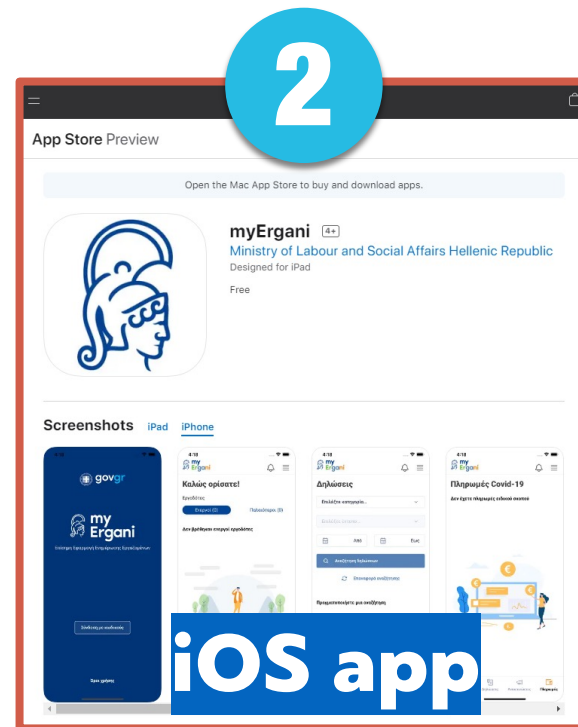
2

App Store Preview

Open the Mac App Store to buy and download apps.

myErgani 4+
Ministry of Labour and Social Affairs Hellenic Republic
Designed for iPad

Free

Screenshots iPad iPhone

gov.gr
my Ergani
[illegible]
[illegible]

4:18
my Ergani
Καλώς ορίσατε!
Εργοδότες
Ενεργοί (0) Παλαιότεροι (0)
Δεν βρέθηκαν ενεργοί εργοδότες

4:18
my Ergani
Δηλώσεις
Επιλέξτε κατηγορία...
Επιλέξτε τύπο...
Από Έως
Αναζήτηση δηλώσεων
Εκκαθάριση αναζήτησης
Πραγματοποιήστε μια αναζήτηση

4:18
my Ergani
Πληρωμές Covid-19
Δεν έχετε πληρωμές ειδικού σκοπού
Πληρωμές

iOS app